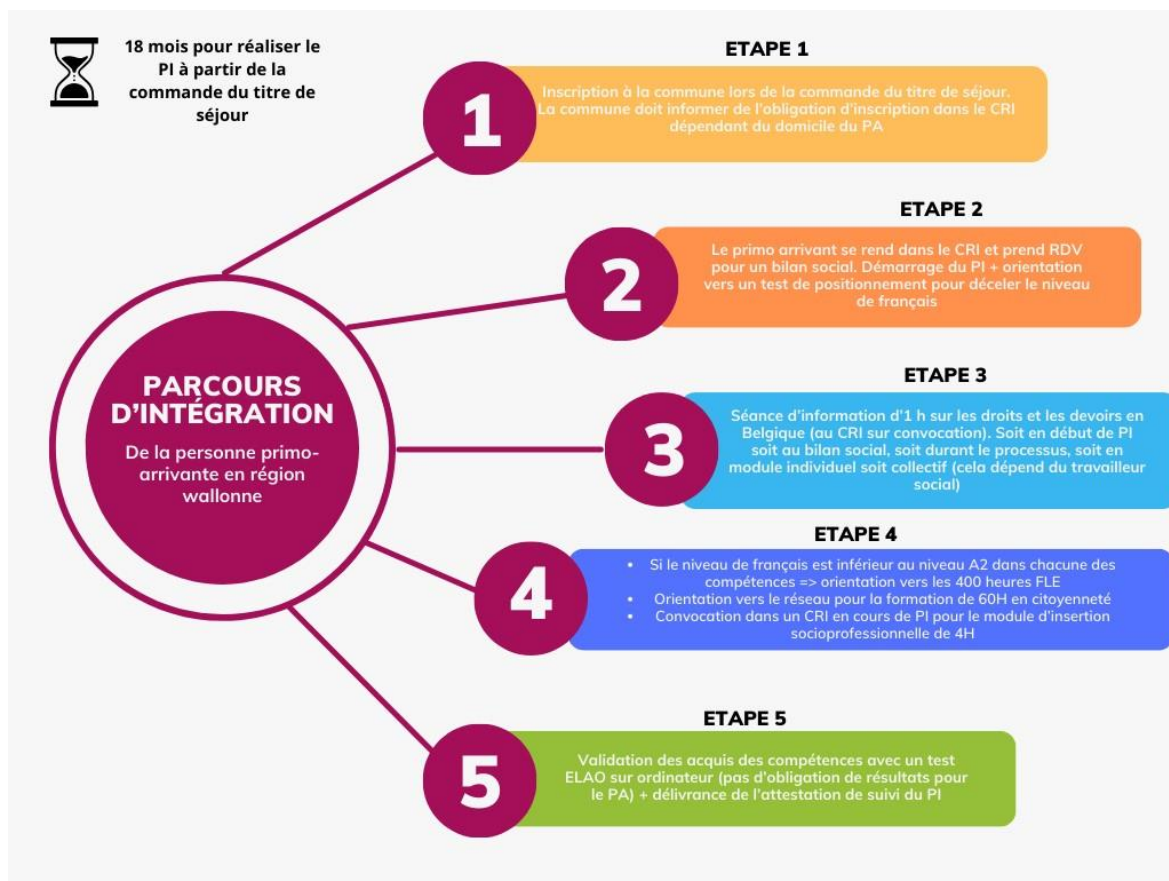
18 mois pour réaliser le PI à partir de la commande du titre de séjour

PARCOURS D'INTÉGRATION

De la personne primo-arrivante en région wallonne

ETAPE 1

1

Inscription à la commune lors de la commande du titre de séjour. La commune doit informer de l'obligation d'inscription dans le CRI dépendant du domicile du PA

ETAPE 2

2

Le primo arrivant se rend dans le CRI et prend RDV pour un bilan social. Démarrage du PI + orientation vers un test de positionnement pour déceler le niveau de français

ETAPE 3

3

Séance d'information d'1 h sur les droits et les devoirs en Belgique (au CRI sur convocation). Soit en début de PI soit au bilan social, soit durant le processus, soit en module individuel soit collectif (cela dépend du travailleur social)

ETAPE 4

4

- Si le niveau de français est inférieur au niveau A2 dans chacune des compétences => orientation vers les 400 heures FLE
- Orientation vers le réseau pour la formation de 60H en citoyenneté
- Convocation dans un CRI en cours de PI pour le module d'insertion socioprofessionnelle de 4H

ETAPE 5

5

Validation des acquis des compétences avec un test ELAO sur ordinateur (pas d'obligation de résultats pour le PA) + délivrance de l'attestation de suivi du PI